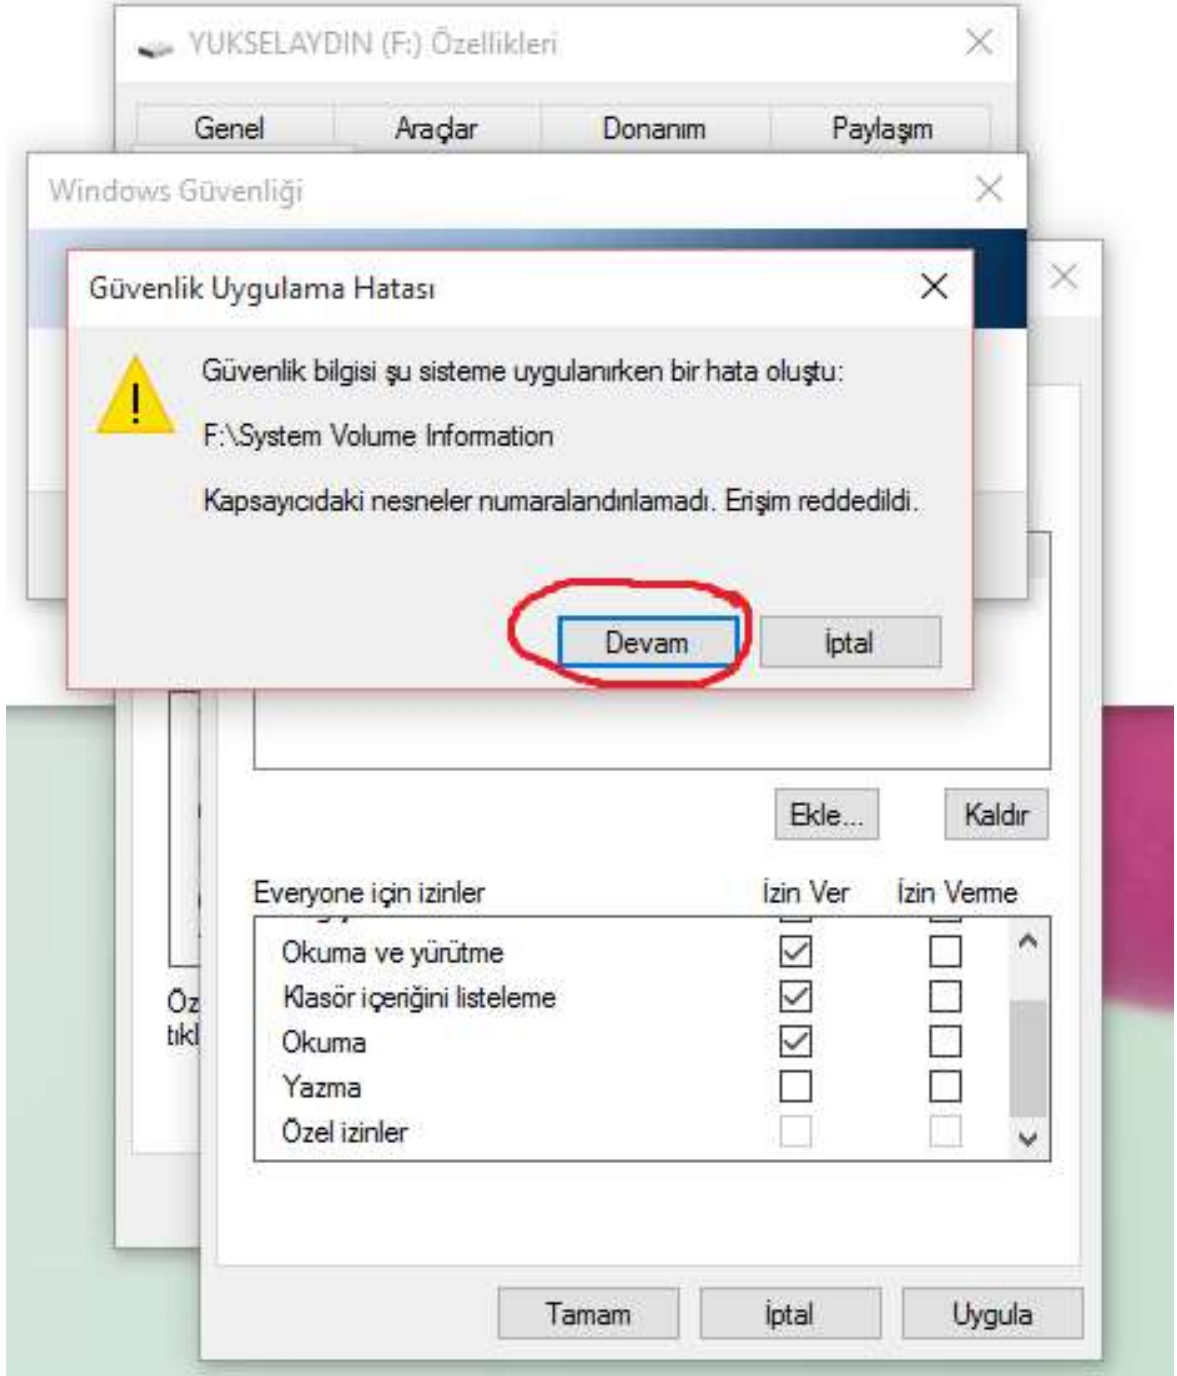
YUKSELAYDIN (F:) Özellikleri

Genel | Araçlar | Donanım | Paylaşım

Windows Güvenliği

Güvenlik Uygulama Hatası

Güvenlik bilgisi şu sisteme uygulanırken bir hata oluştu:

F:\System Volume Information

Kapsayıcıdaki nesneler numaralandırılamadı. Erişim reddedildi.

Devam | İptal

Ekle... | Kaldır

Everyone için izinler | İzin Ver | İzin Verme

| | İzin Ver | İzin Verme |
|---|---|---|
| Okuma ve yürütme | ☑ | ☐ |
| Klasör içeriğini listeleme | ☑ | ☐ |
| Okuma | ☑ | ☐ |
| Yazma | ☐ | ☐ |
| Özel izinler | ☐ | ☐ |

Öz
tıkl

Tamam | İptal | Uygula